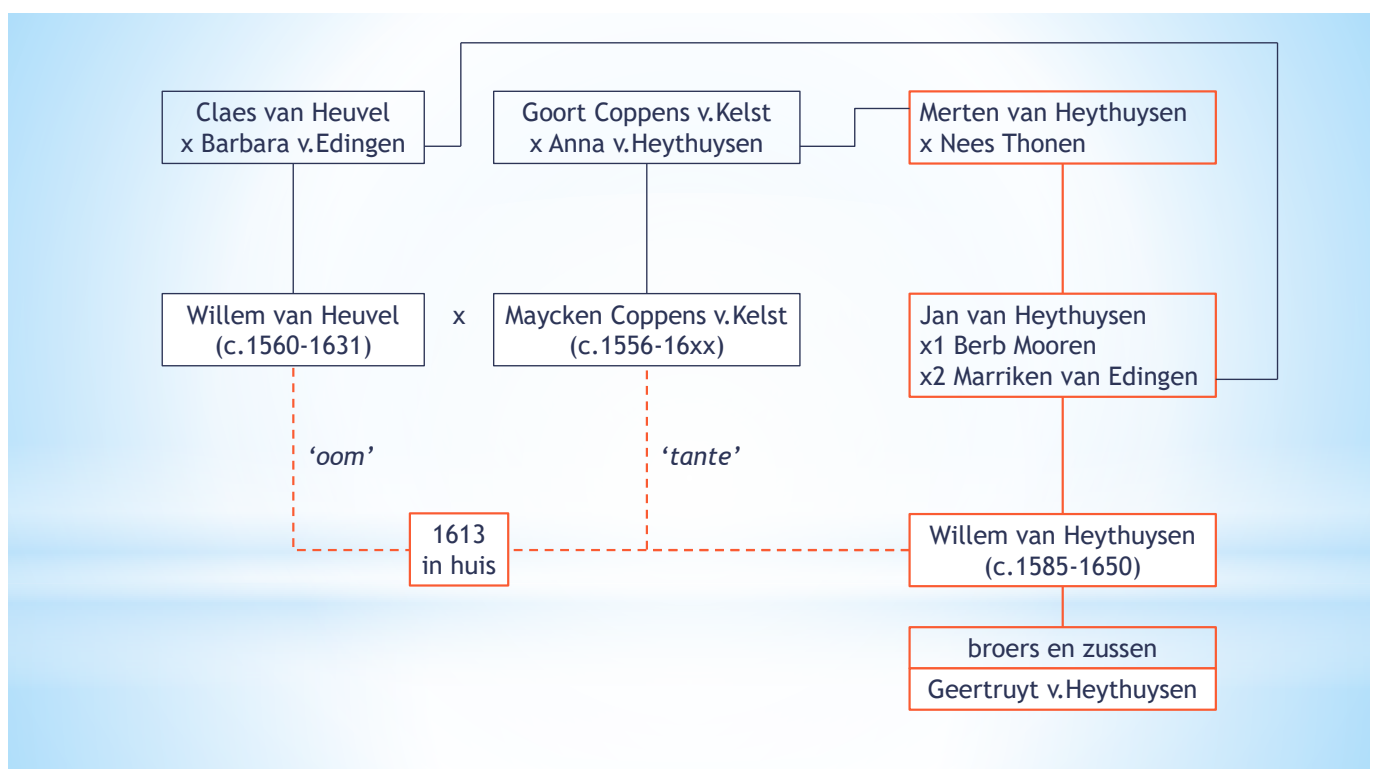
Claes van Heuvel
x Barbara v.Edingen

Goort Coppens v.Kelst
x Anna v.Heythuysen

Merten van Heythuysen
x Nees Thonen

Willem van Heuvel
(c.1560-1631)

x

Maycken Coppens v.Kelst
(c.1556-16xx)

Jan van Heythuysen
x1 Berb Mooren
x2 Marriken van Edingen

'oom'

'tante'

1613
in huis

Willem van Heythuysen
(c.1585-1650)

broers en zussen

Geertruyt v.Heythuysen